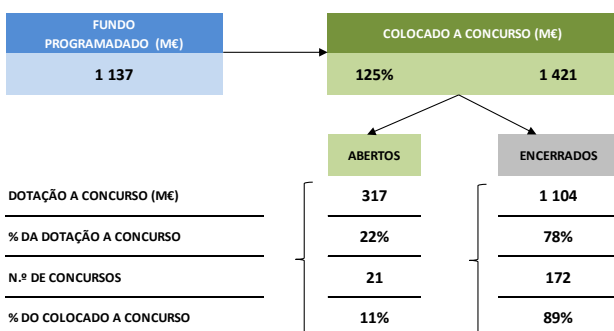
FUNDO PROGRAMADADO (M€)

1 137

COLOCADO A CONCURSO (M€)

125%

1 421

ABERTOS

ENCERRADOS

| | ABERTOS | ENCERRADOS |
|---|---|---|
| DOTAÇÃO A CONCURSO (M€) | 317 | 1 104 |
| % DA DOTAÇÃO A CONCURSO | 22% | 78% |
| N.º DE CONCURSOS | 21 | 172 |
| % DO COLOCADO A CONCURSO | 11% | 89% |